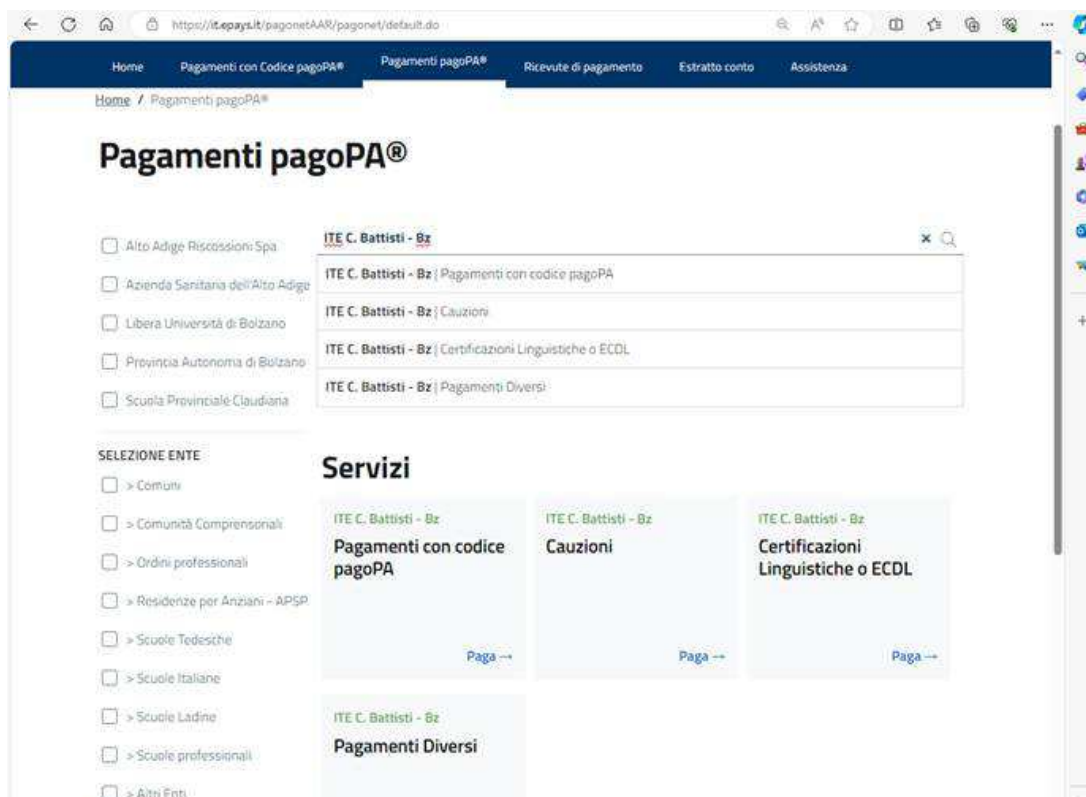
https://it.epays.it/pagonetAAR/pagonet/default.do

Home Pagamenti con Codice pagoPA® Pagamenti pagoPA® Ricevute di pagamento Estratto conto Assistenza

Home / Pagamenti pagoPA®

Pagamenti pagoPA®

Alto Adige Riscossioni Spa
Azienda Sanitaria dell'Alto Adige
Libera Università di Bolzano
Provincia Autonoma di Bolzano
Scuola Provinciale Claudiana

ITE C. Battisti - Bz

ITE C. Battisti - Bz | Pagamenti con codice pagoPA
ITE C. Battisti - Bz | Cauzioni
ITE C. Battisti - Bz | Certificazioni Linguistiche o ECDL
ITE C. Battisti - Bz | Pagamenti Diversi

SELEZIONE ENTE
> Comuni
> Comunità Comprensoriali
> Ordini professionali
> Residenze per Anziani - APSP
> Scuole Tedesche
> Scuole Italiane
> Scuole Ladine
> Scuole professionali
> Altri Enti

Servizi

ITE C. Battisti - Bz
Pagamenti con codice pagoPA
Paga →

ITE C. Battisti - Bz
Cauzioni
Paga →

ITE C. Battisti - Bz
Certificazioni Linguistiche o ECDL
Paga →

ITE C. Battisti - Bz
Pagamenti Diversi